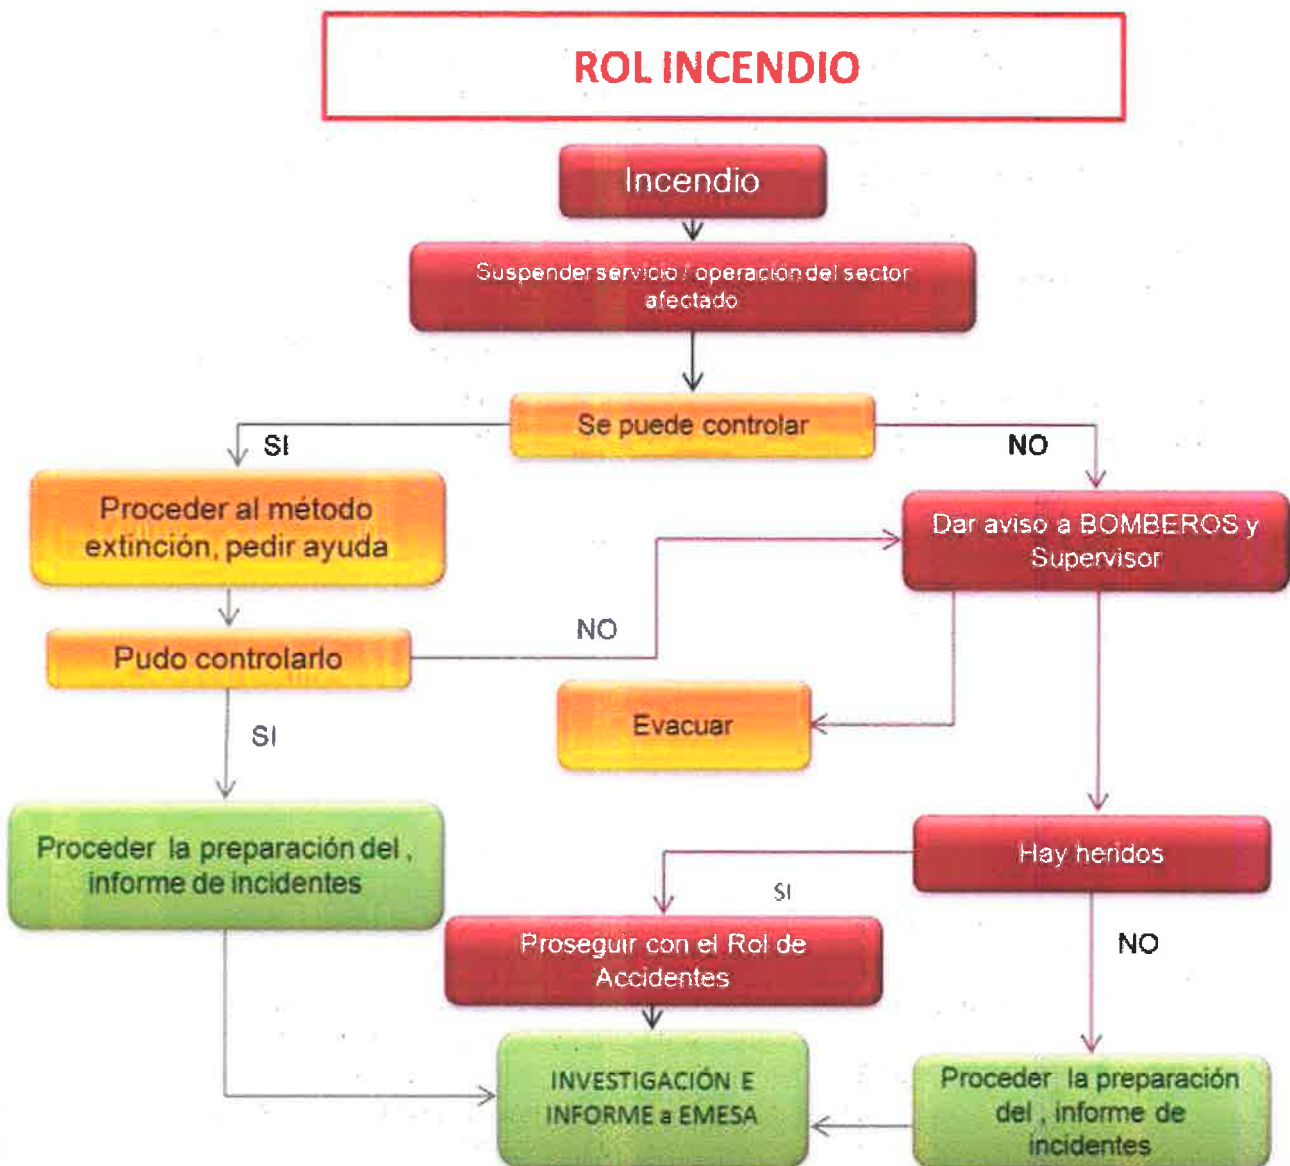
ROL INCENDIO

Incendio

Suspender servicio / operación del sector afectado

Se puede controlar

SI

NO

Proceder al método extinción, pedir ayuda

Dar aviso a BOMBEROS y Supervisor

Pudo controlarlo

NO

Evacuar

SI

Proceder la preparación del , informe de incidentes

Hay heridos

SI

Proseguir con el Rol de Accidentes

NO

INVESTIGACIÓN E INFORME a EMESA

Proceder la preparación del , informe de incidentes